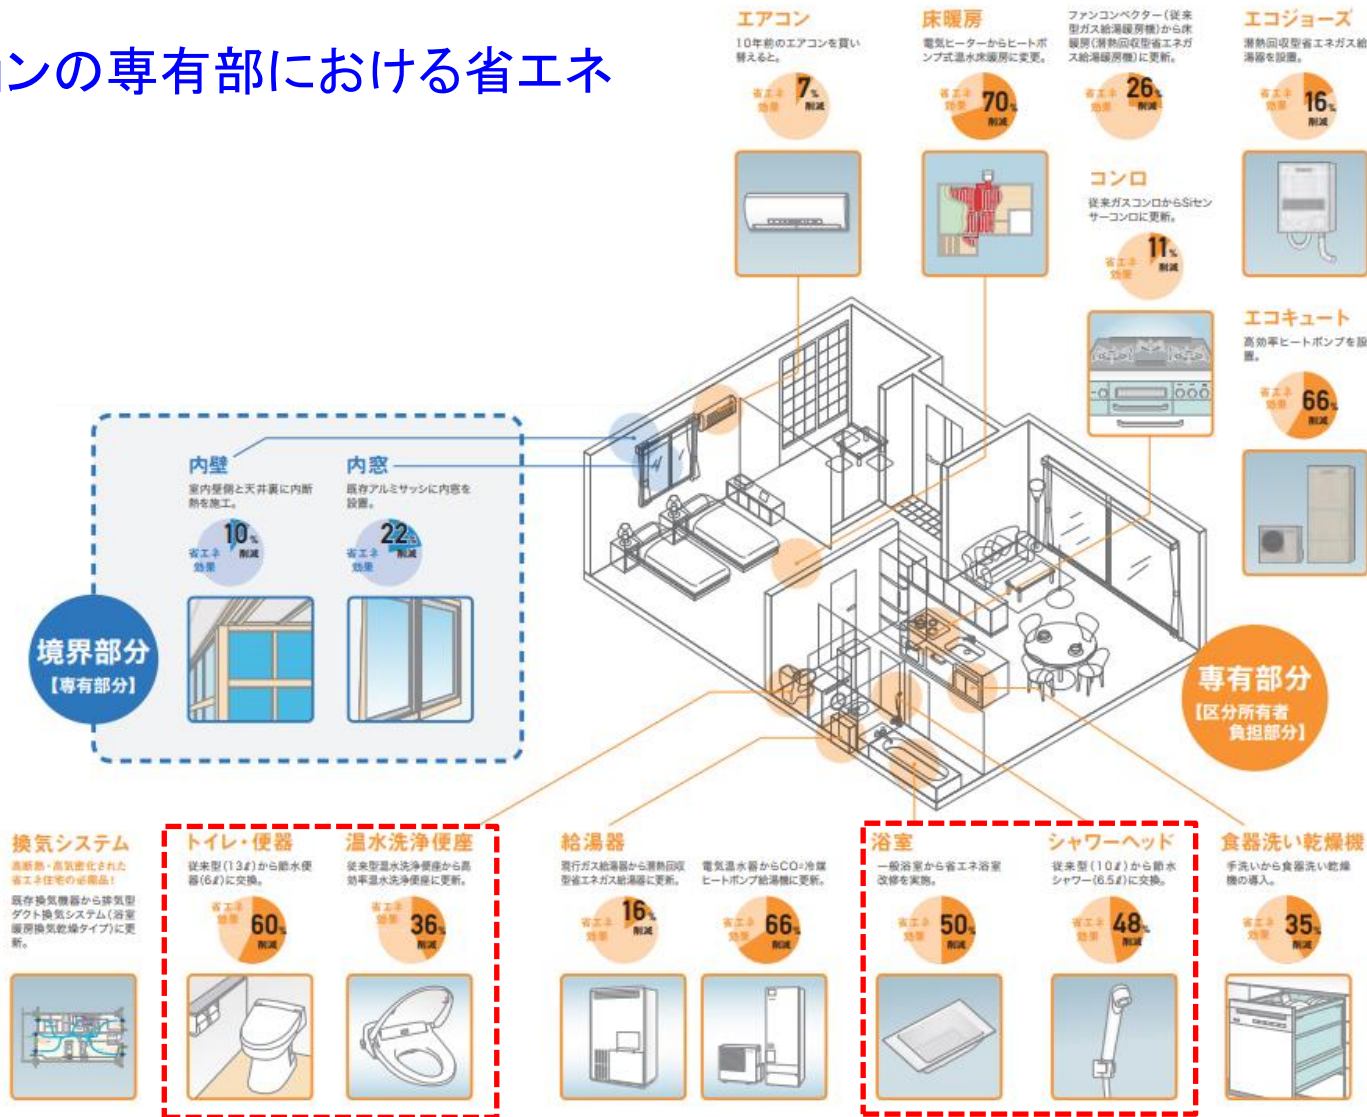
ンの専有部における省エネ

エアコン
10年前のエアコンを買い替えると。
省エネ効果 7% 削減

床暖房
電気ヒーターからヒートポンプ式温水床暖房に変更。
省エネ効果 70% 削減

ファンコンベクター（従来型ガス給湯暖房機）から床暖房（潜熱回収型省エネガス給湯暖房機）に更新。
省エネ効果 26% 削減

エコジョーズ
潜熱回収型省エネガス給湯器を設置。
省エネ効果 16% 削減

コンロ
従来ガスコンロからSiセンサーコンロに更新。
省エネ効果 11% 削減

エコキュート
高効率ヒートポンプを設置。
省エネ効果 66% 削減

内壁
室内壁側と天井裏に内断熱を施工。
省エネ効果 10% 削減

内窓
既存アルミサッシに内窓を設置。
省エネ効果 22% 削減

境界部分
【専有部分】

専有部分
【区分所有者負担部分】

換気システム
高断熱・高気密化された省エネ住宅の必需品！
既存換気機器から排気型ダクト換気システム（浴室暖房換気乾燥タイプ）に更新。

トイレ・便器
従来型（13ℓ）から節水便器（6ℓ）に交換。
省エネ効果 60% 削減

温水洗浄便座
従来型温水洗浄便座から高効率温水洗浄便座に更新。
省エネ効果 36% 削減

給湯器
現行ガス給湯器から潜熱回収型省エネガス給湯器に更新。
省エネ効果 16% 削減

電気温水器からCO₂冷媒ヒートポンプ給湯機に更新。
省エネ効果 66% 削減

浴室
一般浴室から省エネ浴室改修を実施。
省エネ効果 50% 削減

シャワーヘッド
従来型（10ℓ）から節水シャワー（6.5ℓ）に交換。
省エネ効果 48% 削減

食器洗い乾燥機
手洗いから食器洗い乾燥機の導入。
省エネ効果 35% 削減